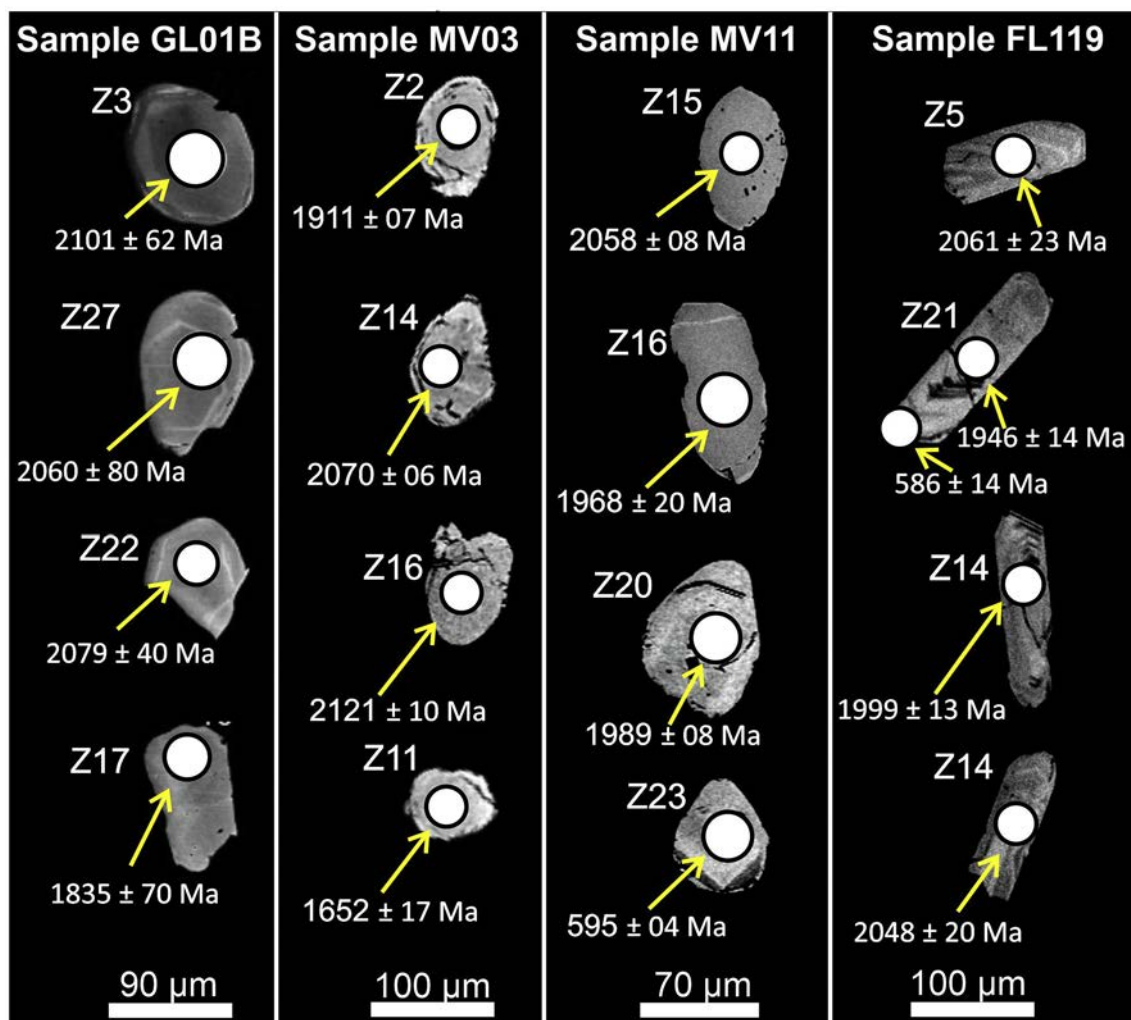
Sample GL01B

Z3
2101 ± 62 Ma

Z27
2060 ± 80 Ma

Z22
2079 ± 40 Ma

Z17
1835 ± 70 Ma

90 μm

Sample MV03

Z2
1911 ± 07 Ma

Z14
2070 ± 06 Ma

Z16
2121 ± 10 Ma

Z11
1652 ± 17 Ma

100 μm

Sample MV11

Z15
2058 ± 08 Ma

Z16
1968 ± 20 Ma

Z20
1989 ± 08 Ma

Z23
595 ± 04 Ma

70 μm

Sample FL119

Z5
2061 ± 23 Ma

Z21
1946 ± 14 Ma
586 ± 14 Ma

Z14
1999 ± 13 Ma

Z14
2048 ± 20 Ma

100 μm